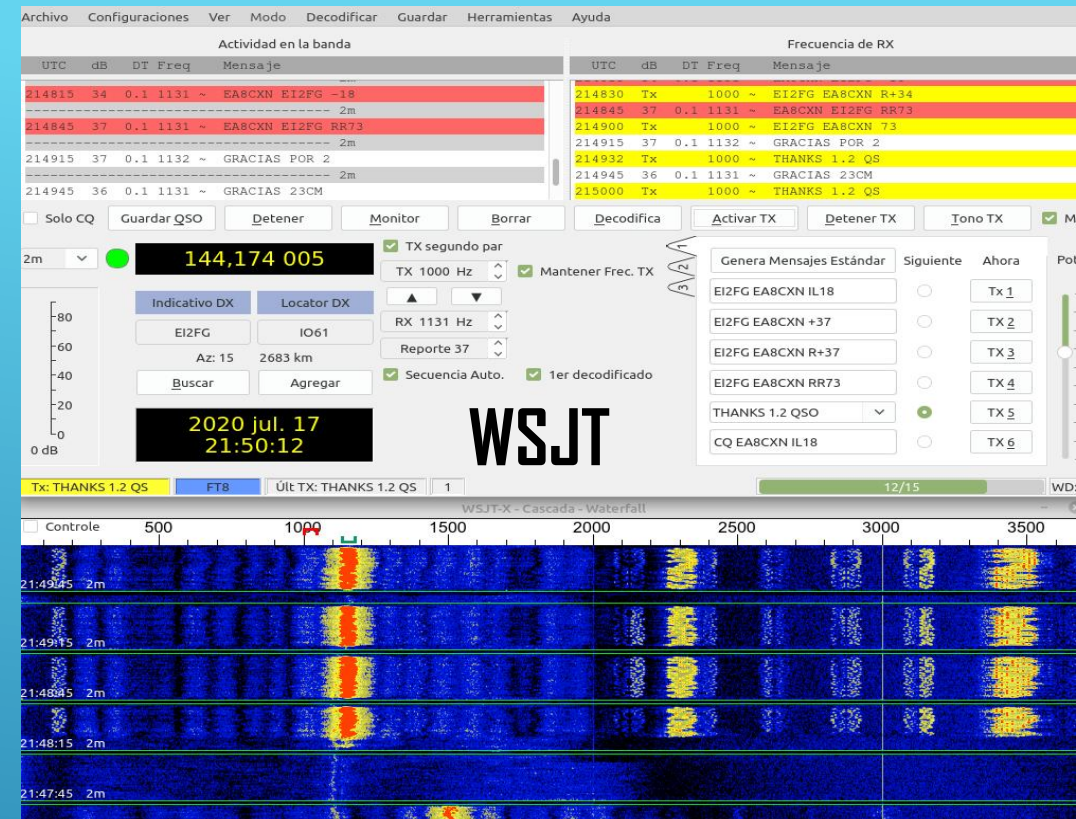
Archivo Configuraciones Ver Modo Decodificar Guardar Herramientas Ayuda

Actividad en la banda

| UTC | dB | DT | Freq | Mensaje |
|---|---|---|---|---|
| 214815 | 34 | 0.1 | 1131 ~ | EA8CXN EI2FG -18 |
| ---------- | | | | 2m |
| 214845 | 37 | 0.1 | 1131 ~ | EA8CXN EI2FG RR73 |
| ---------- | | | | 2m |
| 214915 | 37 | 0.1 | 1132 ~ | GRACIAS POR 2 |
| ---------- | | | | 2m |
| 214945 | 36 | 0.1 | 1131 ~ | GRACIAS 23CM |

Frecuencia de RX

| UTC | dB | DT | Freq | Mensaje |
|---|---|---|---|---|
| 214830 | Tx | | 1000 ~ | EI2FG EA8CXN R+34 |
| 214845 | 37 | 0.1 | 1131 ~ | EA8CXN EI2FG RR73 |
| 214900 | Tx | | 1000 ~ | EI2FG EA8CXN 73 |
| 214915 | 37 | 0.1 | 1132 ~ | GRACIAS POR 2 |
| 214932 | Tx | | 1000 ~ | THANKS 1.2 QS |
| 214945 | 36 | 0.1 | 1131 ~ | GRACIAS 23CM |
| 215000 | Tx | | 1000 ~ | THANKS 1.2 QS |

Solo CQ Guardar QSO Detener Monitor Borrar Decodifica Activar TX Detener TX Tono TX M

2m 144,174 005

TX segundo par
TX 1000 Hz Mantener Frec. TX
RX 1131 Hz
Reporte 37
Secuencia Auto. 1er decodificado

Indicativo DX Locator DX
EI2FG IO61
Az: 15 2683 km
Buscar Agregar

80 60 40 20 0
0 dB

2020 jul. 17
21:50:12

WSJT

1 2 3

Genera Mensajes Estándar Siguiente Ahora Pot
EI2FG EA8CXN IL18 Tx 1
EI2FG EA8CXN +37 TX 2
EI2FG EA8CXN R+37 TX 3
EI2FG EA8CXN RR73 TX 4
THANKS 1.2 QSO TX 5
CQ EA8CXN IL18 TX 6

Tx: THANKS 1.2 QS FT8 Últ TX: THANKS 1.2 QS 1 12/15 WD

WSJT-X - Cascada - Waterfall

Controle 500 1000 1500 2000 2500 3000 3500

21:49:45 2m
21:49:15 2m
21:48:45 2m
21:48:15 2m
21:47:45 2m